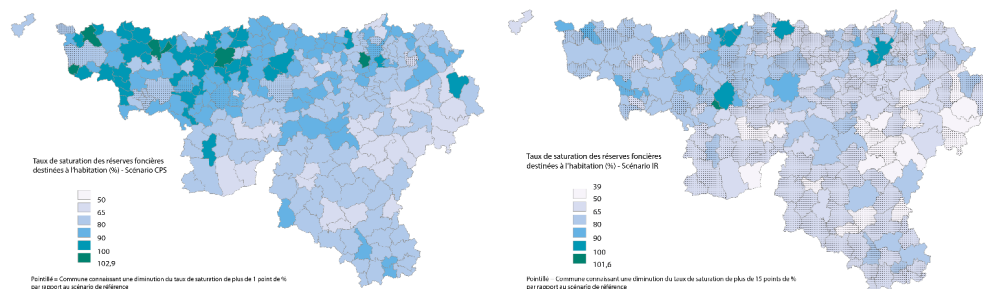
Taux de saturation des réserves foncières destinées à l'habitation (%) - Scénario CPS

50
65
80
90
100
102,9

Pointillé = Commune connaissant une diminution du taux de saturation de plus de 1 point de % par rapport au scénario de référence

Taux de saturation des réserves foncières destinées à l'habitation (%) - Scénario IR

39
50
65
80
90
100
101,6

Pointillé = Commune connaissant une diminution du taux de saturation de plus de 15 points de % par rapport au scénario de référence